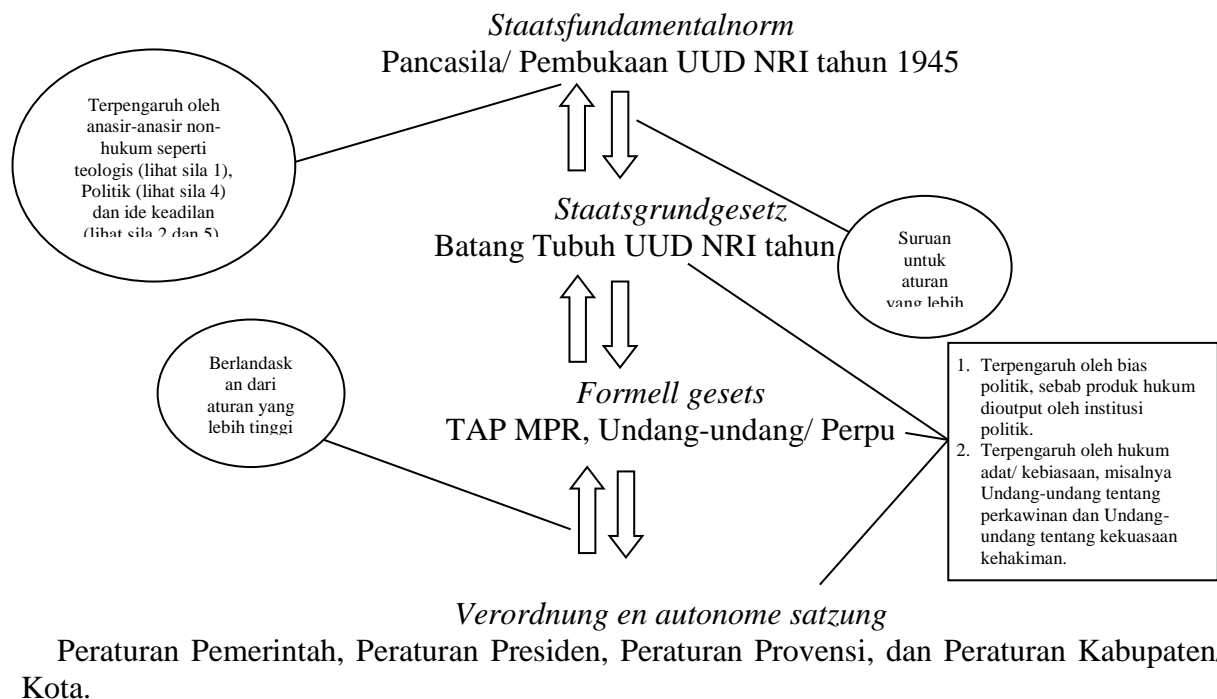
*Staatsfundamentalnorm*
Pancasila/ Pembukaan UUD NRI tahun 1945

Terpengaruh oleh anasir-anasir non-hukum seperti teologis (lihat sila 1), Politik (lihat sila 4) dan ide keadilan (lihat sila 2 dan 5)

*Staatsgrundgesetz*
Batang Tubuh UUD NRI tahun

Suruan untuk aturan yang lebih

Berlandaskan dari aturan yang lebih tinggi

*Formell gesets*
TAP MPR, Undang-undang/ Perpu

1. Terpengaruh oleh bias politik, sebab produk hukum dioutput oleh institusi politik.
2. Terpengaruh oleh hukum adat/ kebiasaan, misalnya Undang-undang tentang perkawinan dan Undang-undang tentang kekuasaan kehakiman.

*Verordnung en autonome satzung*
Peraturan Pemerintah, Peraturan Presiden, Peraturan Provensi, dan Peraturan Kabupaten/ Kota.